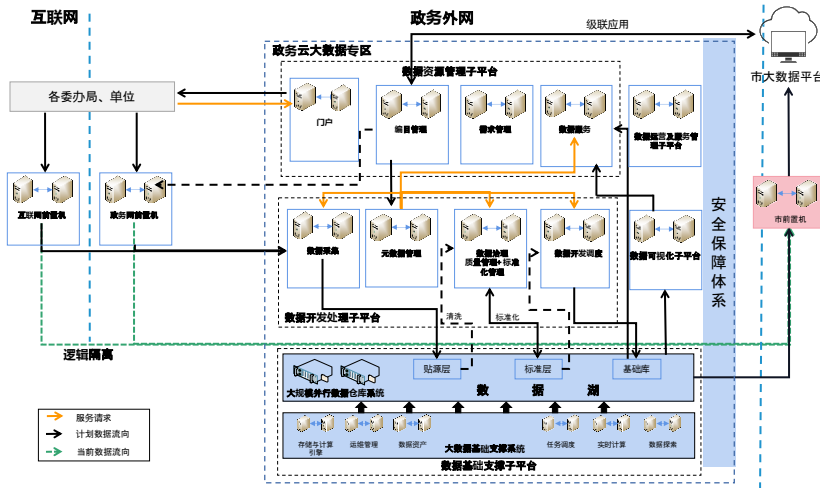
互联网

政务外网

级联应用

市大数据平台

政务云大数据专区

数据资源管理子平台

各委办局、单位

门户

编目管理

需求管理

数据服务

数据运营及服务管理子平台

安全保障体系

市前置机

互联网前置机

政务网前置机

数据采集

元数据管理

数据治理质量管理+标准化管理

数据开发调度

数据可视化子平台

数据开发处理子平台

清洗

标准化

逻辑隔离

贴源层

标准层

基础库

大规模并行数据仓库系统

数 据 湖

服务请求

计划数据流向

当前数据流向

存储与计算引擎

运维管理

数据资产

大数据基础支撑系统

任务调度

实时计算

数据探索

数据基础支撑子平台